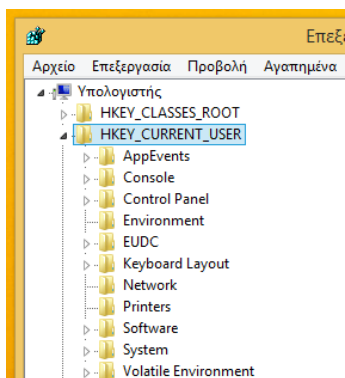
Επεξ

Αρχείο Επεξεργασία Προβολή Αγαπημένα

Υπολογιστής
HKEY_CLASSES_ROOT
HKEY_CURRENT_USER
AppEvents
Console
Control Panel
Environment
EUDC
Keyboard Layout
Network
Printers
Software
System
Volatile Environment